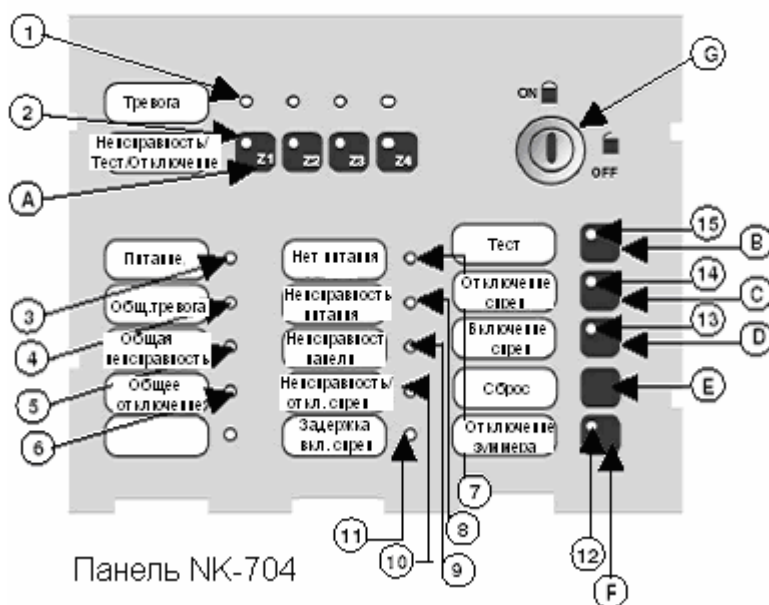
1
G
Тревога
ON
2
Неисправность/ Тест/Отключение
Z1 Z2 Z3 Z4
OFF
A
Питание
Нет питания
Тест
15
B
3
Общ.тревога
Неисправность питания
Отключение сирен
14
C
4
Общая неисправность
Неисправност панели
Включение сирен
13
D
5
Общее отключение?
Неисправность/ откл. сирен
Сброс
E
6
Задержка вкл. сирен
Отключение зуммера
7
8
11
12
Панель NK-704
10
9
F